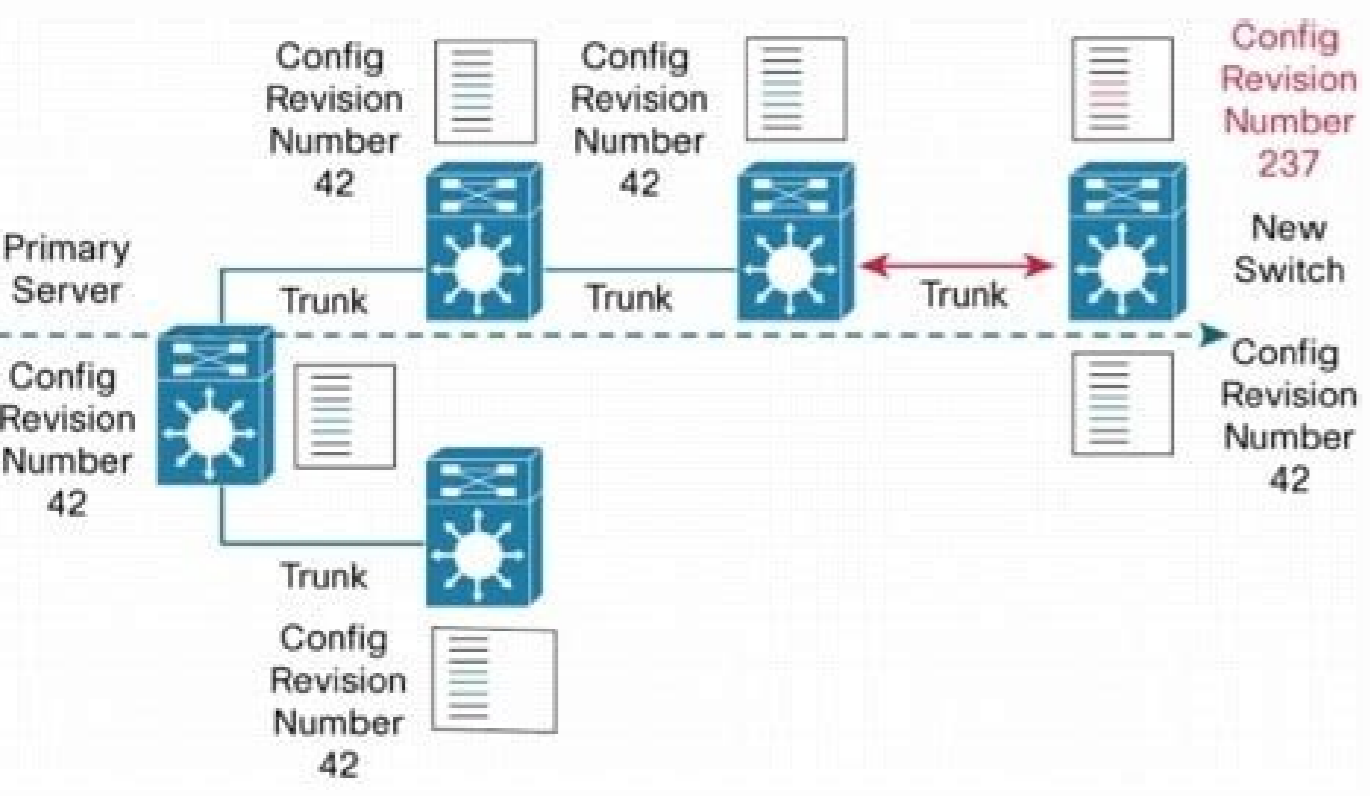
Config Revision Number 42

Config Revision Number 42

Config Revision Number 237

Primary Server

Trunk

Trunk

Trunk

New Switch

Config Revision Number 42

Config Revision Number 42

Trunk

Config Revision Number 42